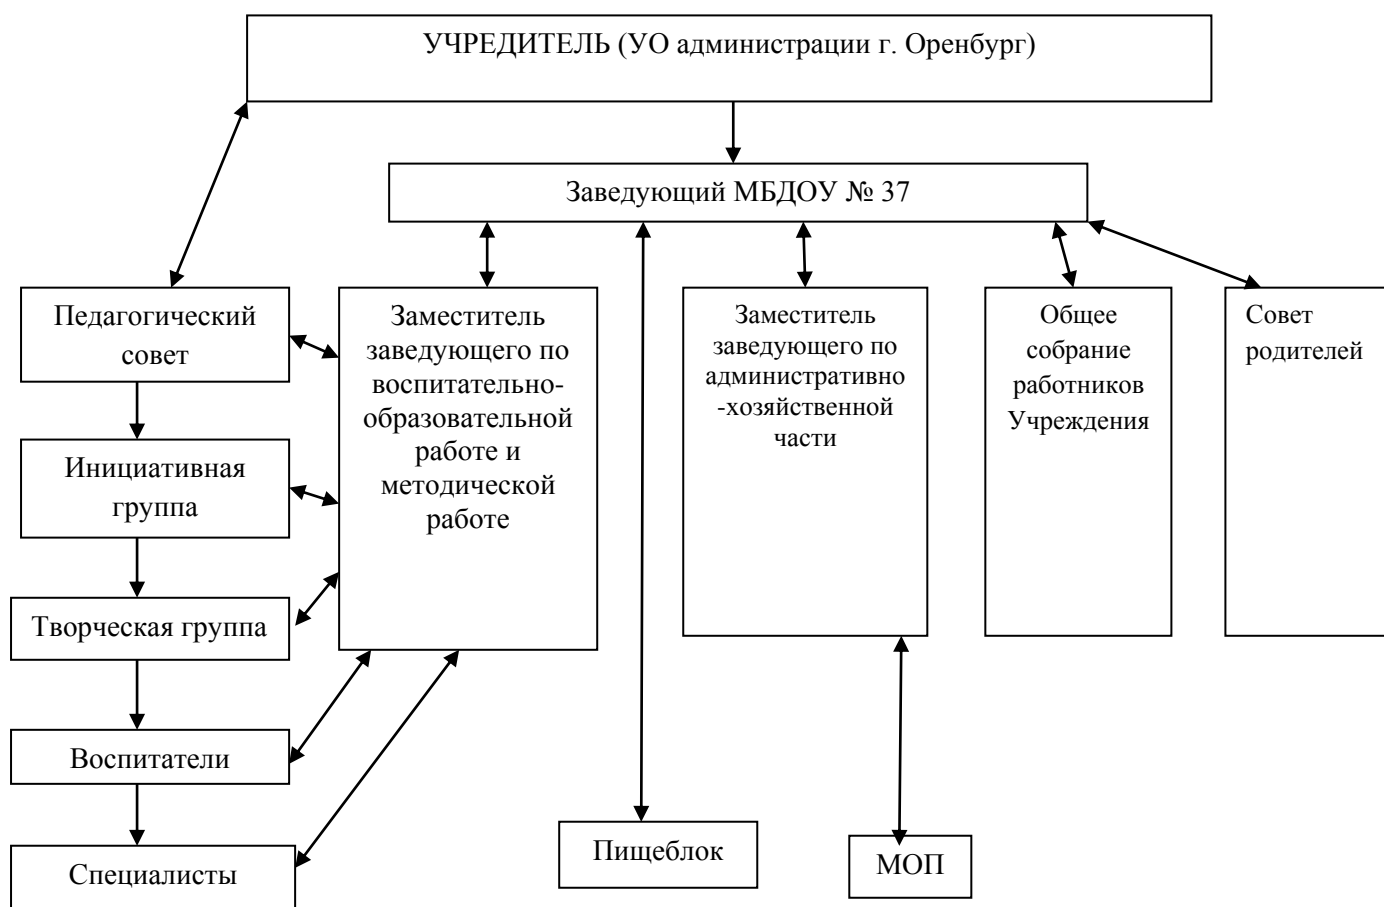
УЧРЕДИТЕЛЬ (УО администрации г. Оренбург)

Заведующий МБДОУ № 37

Педагогический совет

Инициативная группа

Творческая группа

Воспитатели

Специалисты

Заместитель заведующего по воспитательно-образовательной работе и методической работе

Пищеблок

Заместитель заведующего по административно-хозяйственной части

МОП

Общее собрание работников Учреждения

Совет родителей